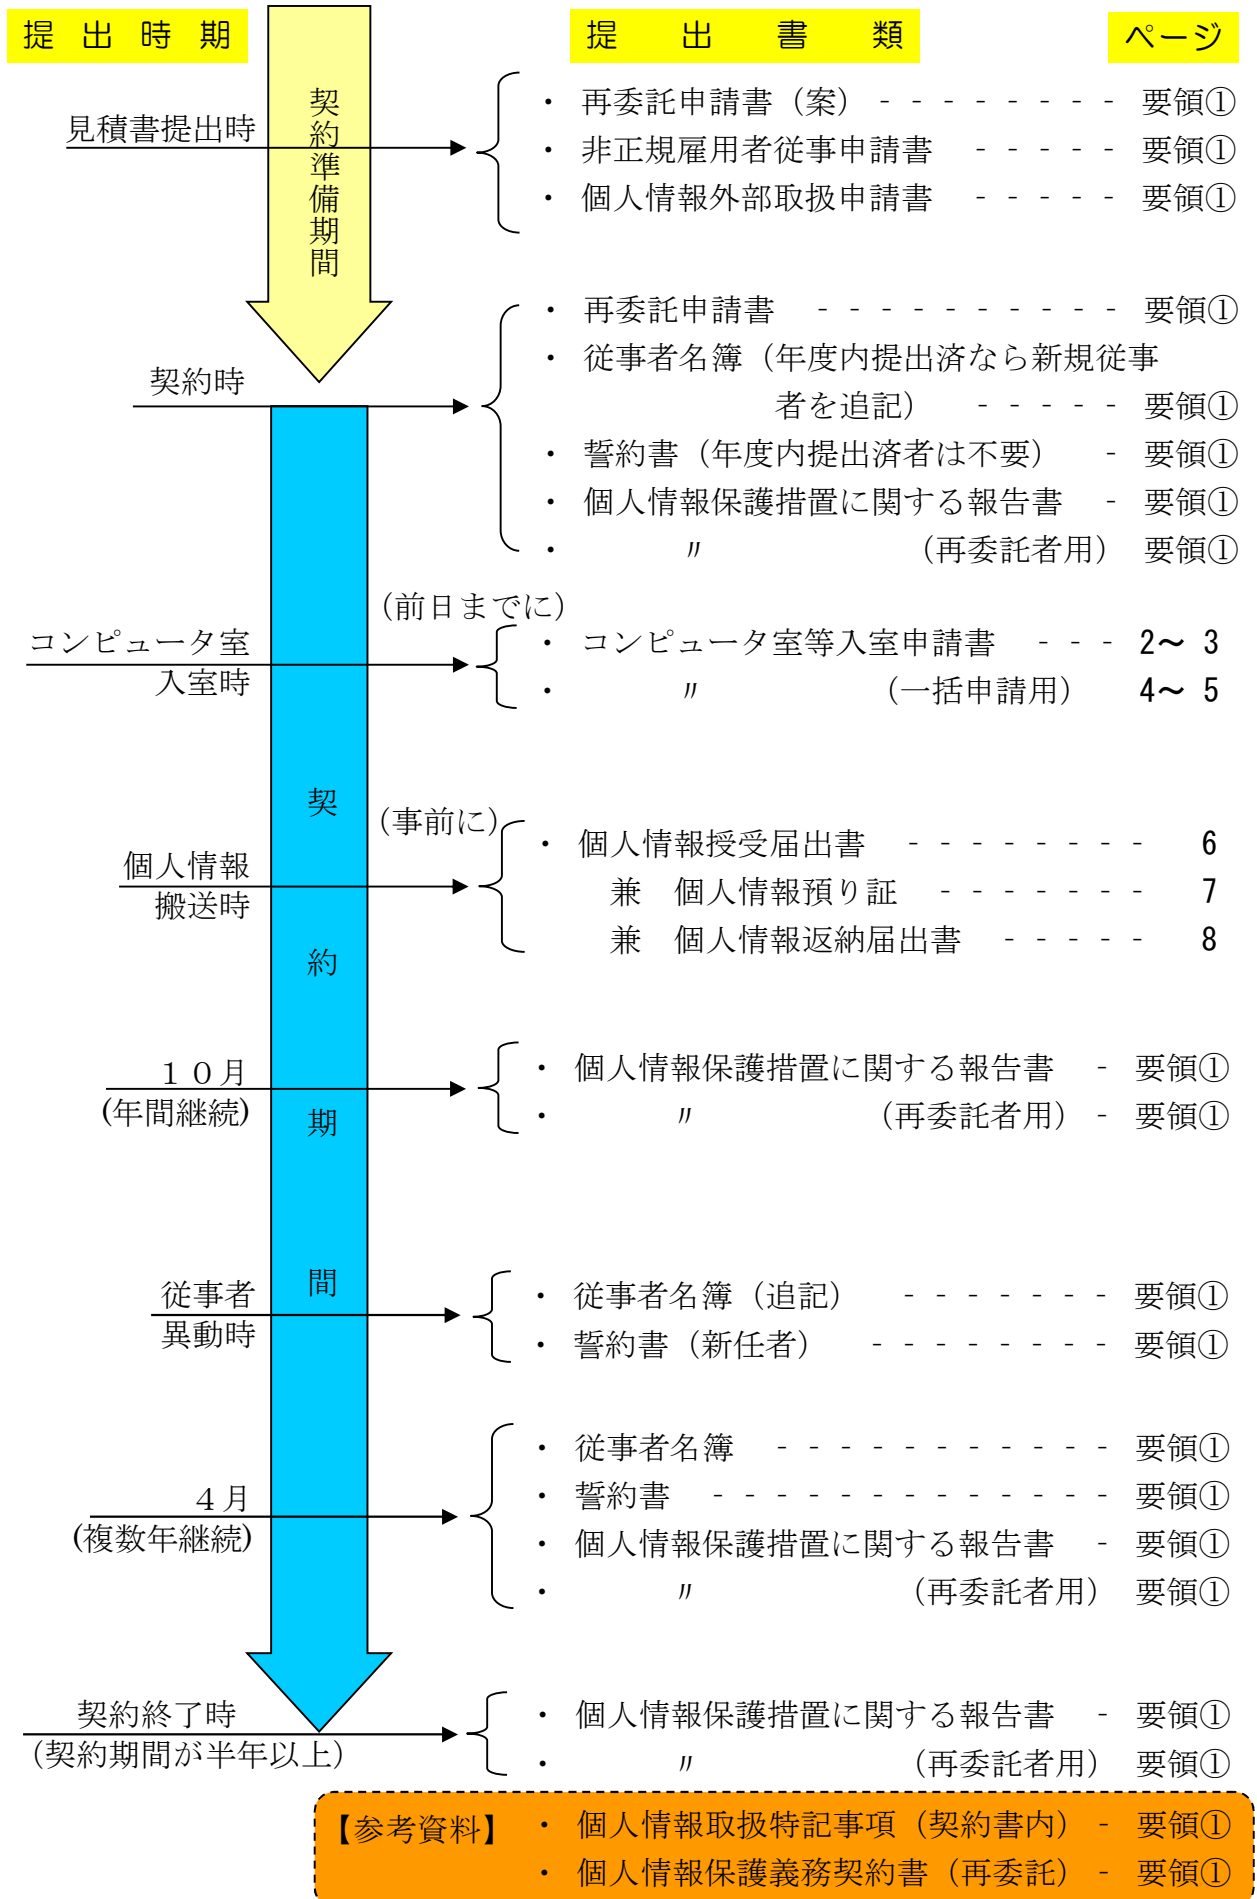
提出時期

契約準備期間

提出書類　ページ

見積書提出時
・再委託申請書（案）－－－－－－－－－－ 要領①
・非正規雇用者従事申請書 －－－－－－ 要領①
・個人情報外部取扱申請書 －－－－－－ 要領①

契約時
・再委託申請書 －－－－－－－－－－－－ 要領①
・従事者名簿（年度内提出済なら新規従事者を追記）－－－－－－ 要領①
・誓約書（年度内提出済者は不要）－ 要領①
・個人情報保護措置に関する報告書 － 要領①
・〃（再委託者用） 要領①

契約期間

コンピュータ室入室時
（前日までに）
・コンピュータ室等入室申請書 －－－ 2～3
・〃（一括申請用） 4～5

個人情報搬送時
（事前に）
・個人情報授受届出書 －－－－－－－－－ 6
兼　個人情報預り証 －－－－－－－－－ 7
兼　個人情報返納届出書 －－－－－－ 8

１０月（年間継続）
・個人情報保護措置に関する報告書 － 要領①
・〃（再委託者用）－ 要領①

従事者異動時
・従事者名簿（追記）－－－－－－－－ 要領①
・誓約書（新任者）－－－－－－－－－－ 要領①

４月（複数年継続）
・従事者名簿 －－－－－－－－－－－－－ 要領①
・誓約書 －－－－－－－－－－－－－－－－ 要領①
・個人情報保護措置に関する報告書 － 要領①
・〃（再委託者用） 要領①

契約終了時（契約期間が半年以上）
・個人情報保護措置に関する報告書 － 要領①
・〃（再委託者用） 要領①

【参考資料】
・個人情報取扱特記事項（契約書内）－ 要領①
・個人情報保護義務契約書（再委託）－ 要領①